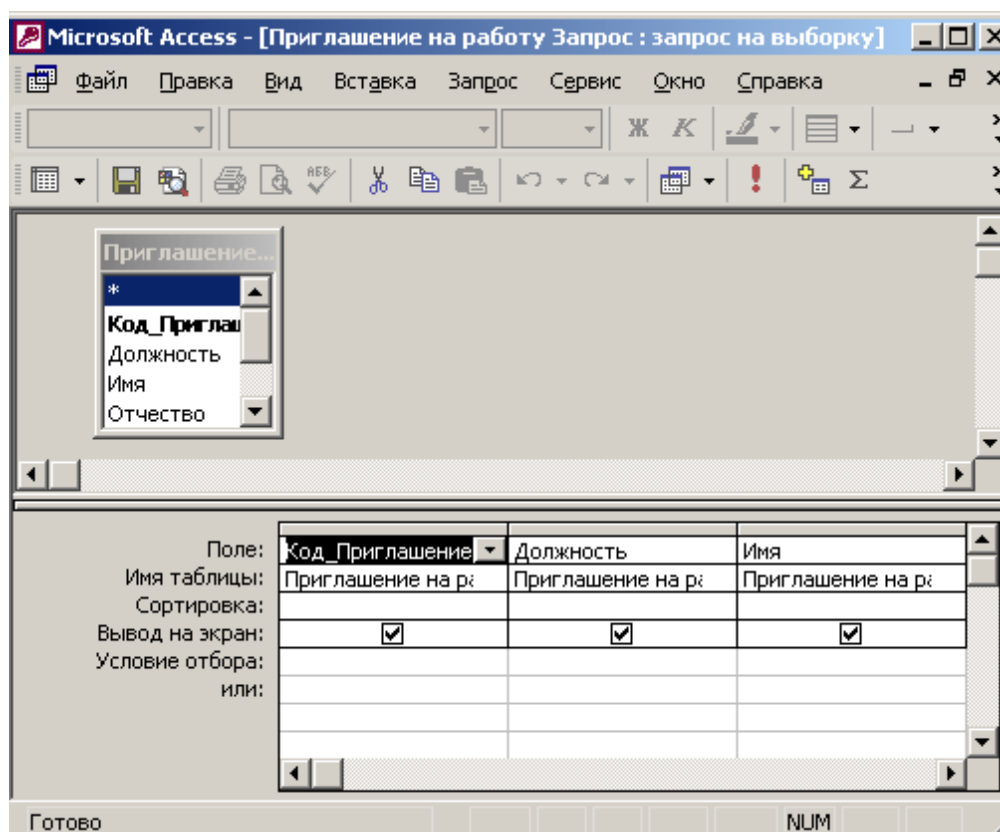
Microsoft Access - [Приглашение на работу Запрос : запрос на выборку]

Файл Правка Вид Вставка Запрос Сервис Окно Справка

Ж К

Σ

Приглашение...
*
Код_Приглаш
Должность
Имя
Отчество

| | | | |
|---|---|---|---|
| Поле: | Код_Приглашение | Должность | Имя |
| Имя таблицы: | Приглашение на ра | Приглашение на ра | Приглашение на ра |
| Сортировка: | | | |
| Вывод на экран: | ☑ | ☑ | ☑ |
| Условие отбора: | | | |
| или: | | | |

Готово NUM